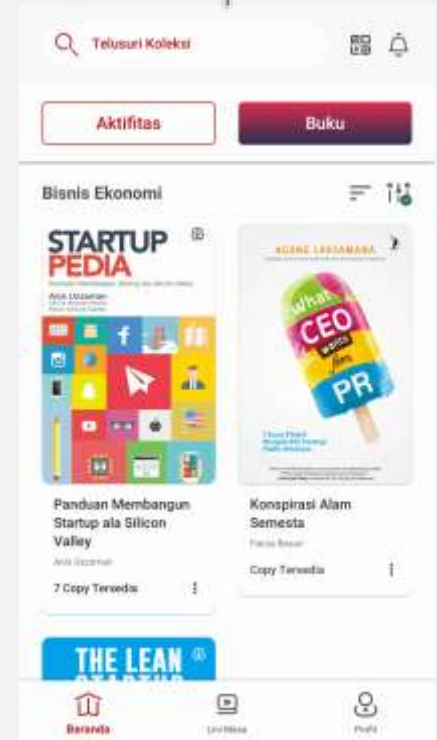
Telusuri Koleksi

Aktifitas

Buku

Bisnis Ekonomi

STARTUP PEDIA

Anis Uzzaman

AGUNG LAKSAMANA

What CEO wants from PR

Panduan Membangun Startup ala Silicon Valley

Anis Uzzaman

7 Copy Tersedia

Konspirasi Alam Semesta

Fiersa Besari

Copy Tersedia

THE LEAN STARTUP

Beranda

Live Masa

Profil